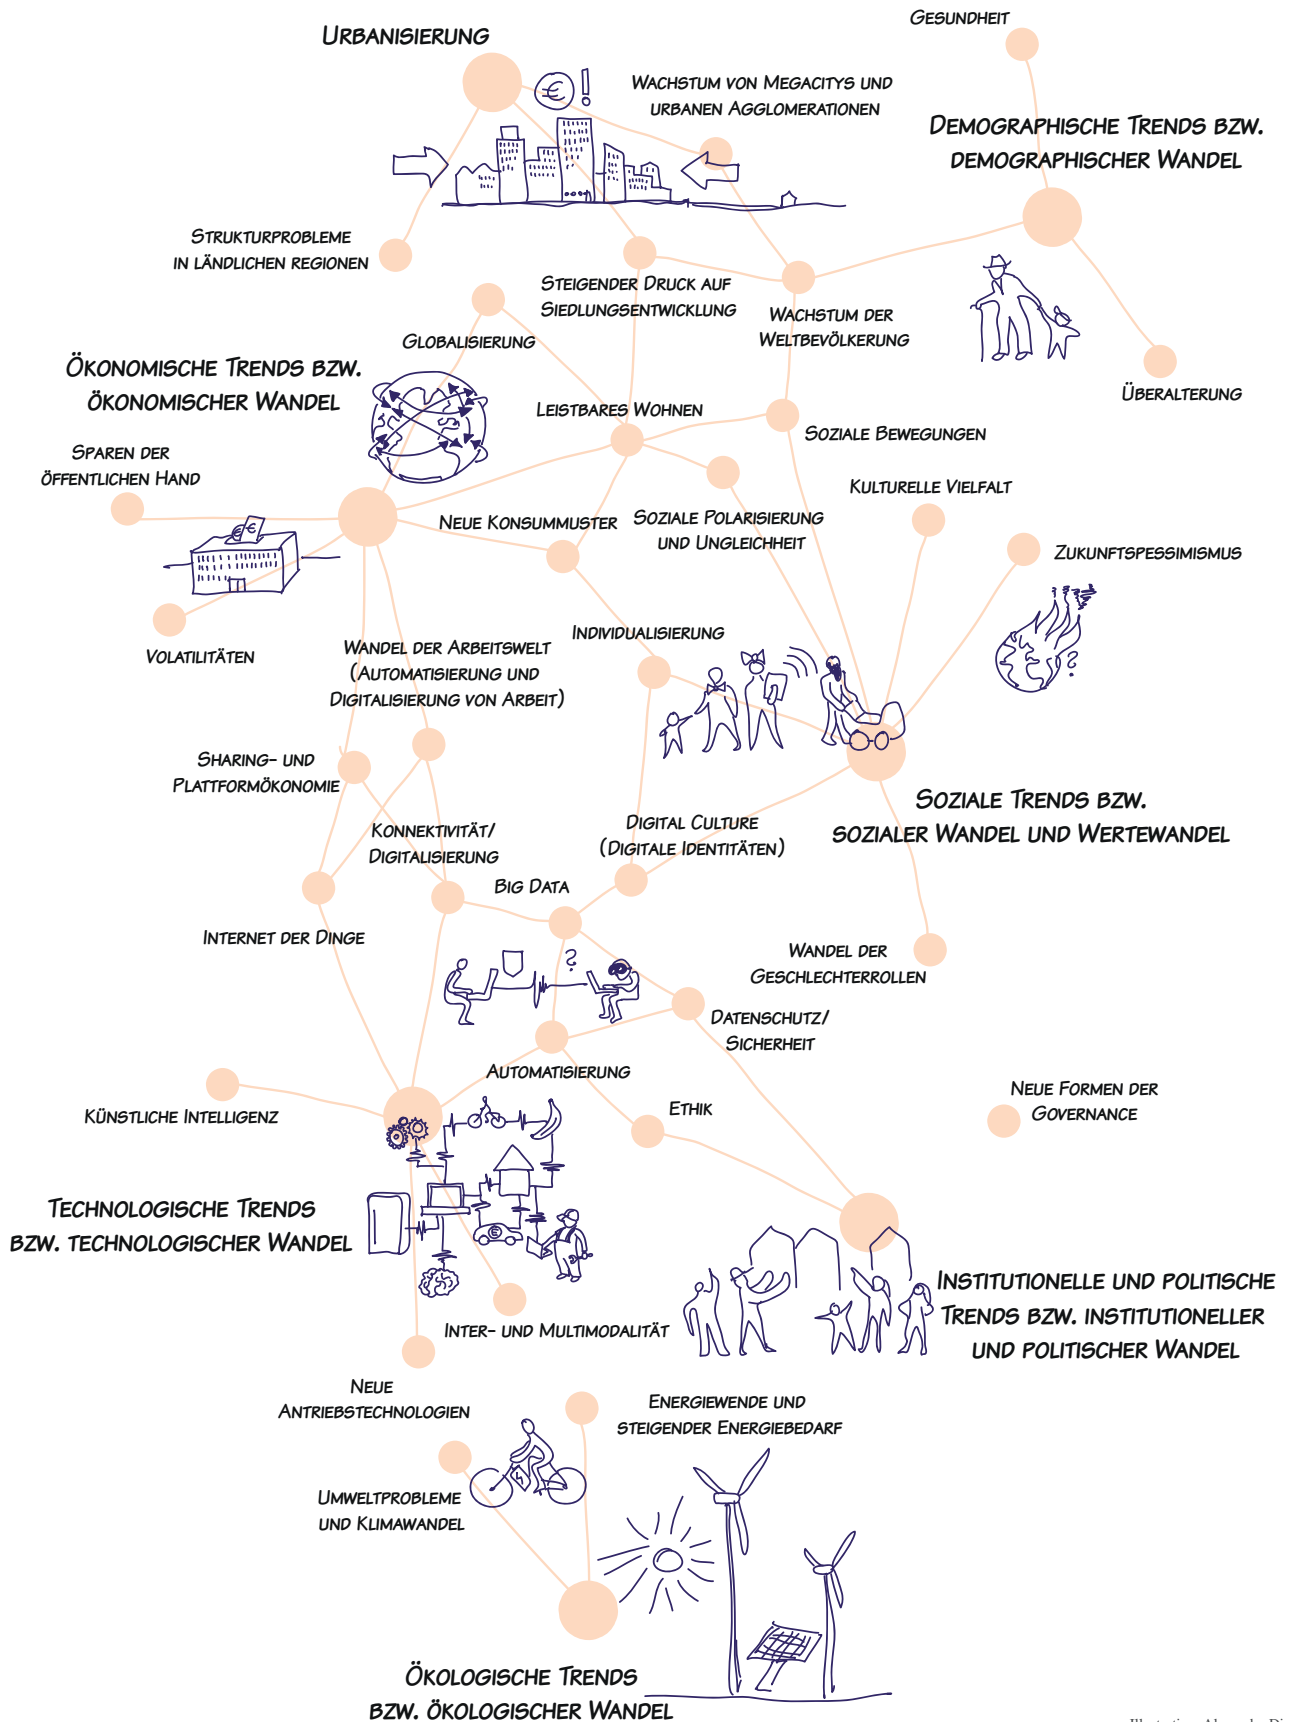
Urbanisierung

Gesundheit

Wachstum von Megacitys und urbanen Agglomerationen

Demographische Trends bzw. demographischer Wandel

Strukturprobleme in ländlichen Regionen

Steigender Druck auf Siedlungsentwicklung

Wachstum der Weltbevölkerung

Globalisierung

Ökonomische Trends bzw. ökonomischer Wandel

Überalterung

Leistbares Wohnen

Soziale Bewegungen

Sparen der öffentlichen Hand

Kulturelle Vielfalt

Neue Konsummuster

Soziale Polarisierung und Ungleichheit

Zukunftspessimismus

Individualisierung

Volatilitäten

Wandel der Arbeitswelt (Automatisierung und Digitalisierung von Arbeit)

Sharing- und Plattformökonomie

Soziale Trends bzw. sozialer Wandel und Wertewandel

Konnektivität/ Digitalisierung

Digital Culture (Digitale Identitäten)

Big Data

Internet der Dinge

Wandel der Geschlechterrollen

Datenschutz/ Sicherheit

Automatisierung

Neue Formen der Governance

Künstliche Intelligenz

Ethik

Technologische Trends bzw. technologischer Wandel

Institutionelle und politische Trends bzw. institutioneller und politischer Wandel

Inter- und Multimodalität

Neue Antriebstechnologien

Energiewende und steigender Energiebedarf

Umweltprobleme und Klimawandel

Ökologische Trends bzw. ökologischer Wandel

Illustration: Alexander Di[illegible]